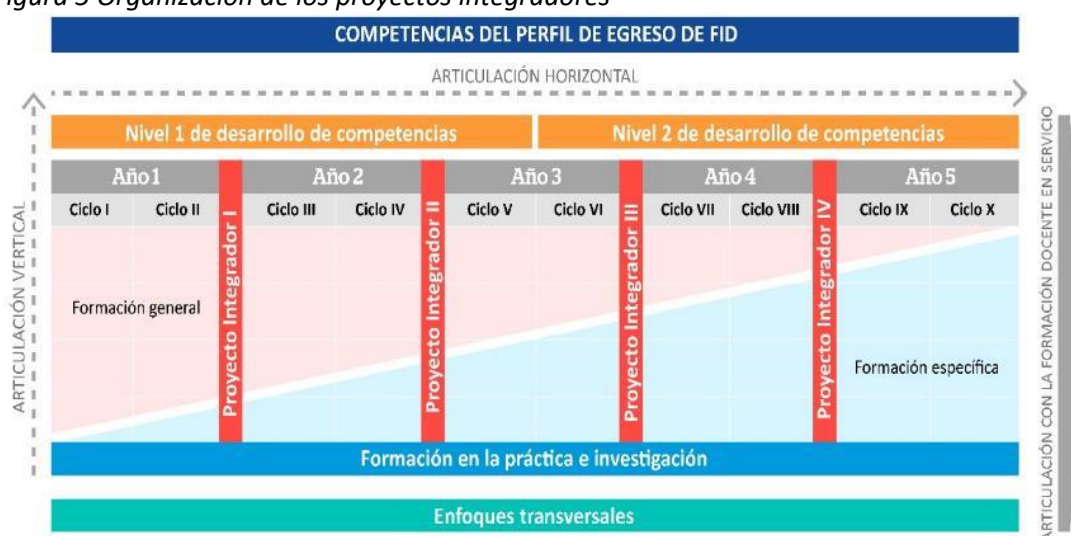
igura 3 Organización de los proyectos integradores

COMPETENCIAS DEL PERFIL DE EGRESO DE FID

ARTICULACIÓN HORIZONTAL

ARTICULACIÓN VERTICAL

ARTICULACIÓN CON LA FORMACIÓN DOCENTE EN SERVICIO

Nivel 1 de desarrollo de competencias

Nivel 2 de desarrollo de competencias

| Año 1 | | | Año 2 | | | Año 3 | | | Año 4 | | | Año 5 | |
|---|---|---|---|---|---|---|---|---|---|---|---|---|---|
| Ciclo I | Ciclo II | Proyecto Integrador I | Ciclo III | Ciclo IV | Proyecto Integrador II | Ciclo V | Ciclo VI | Proyecto Integrador III | Ciclo VII | Ciclo VIII | Proyecto Integrador IV | Ciclo IX | Ciclo X |

Formación general

Formación específica

Formación en la práctica e investigación

Enfoques transversales